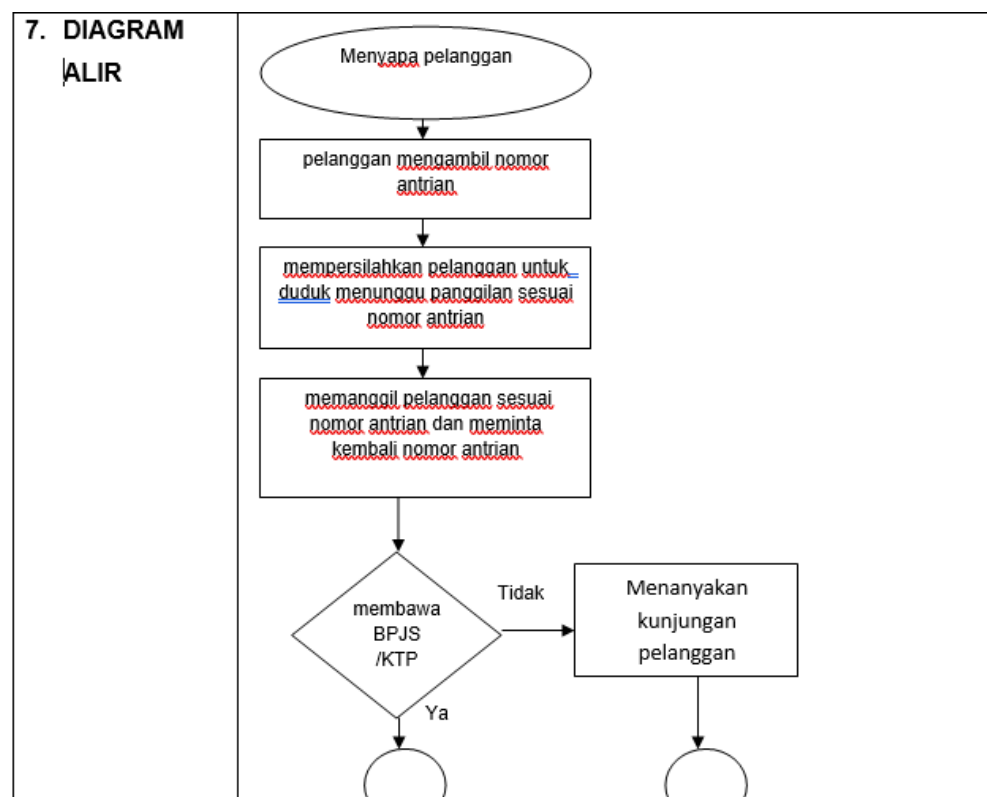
7. DIAGRAM ALIR

Menyapa pelanggan

pelanggan mengambil nomor antrian

mempersilahkan pelanggan untuk duduk menunggu panggilan sesuai nomor antrian

memanggil pelanggan sesuai nomor antrian dan meminta kembali nomor antrian

membawa BPJS /KTP

Tidak

Menanyakan kunjungan pelanggan

Ya